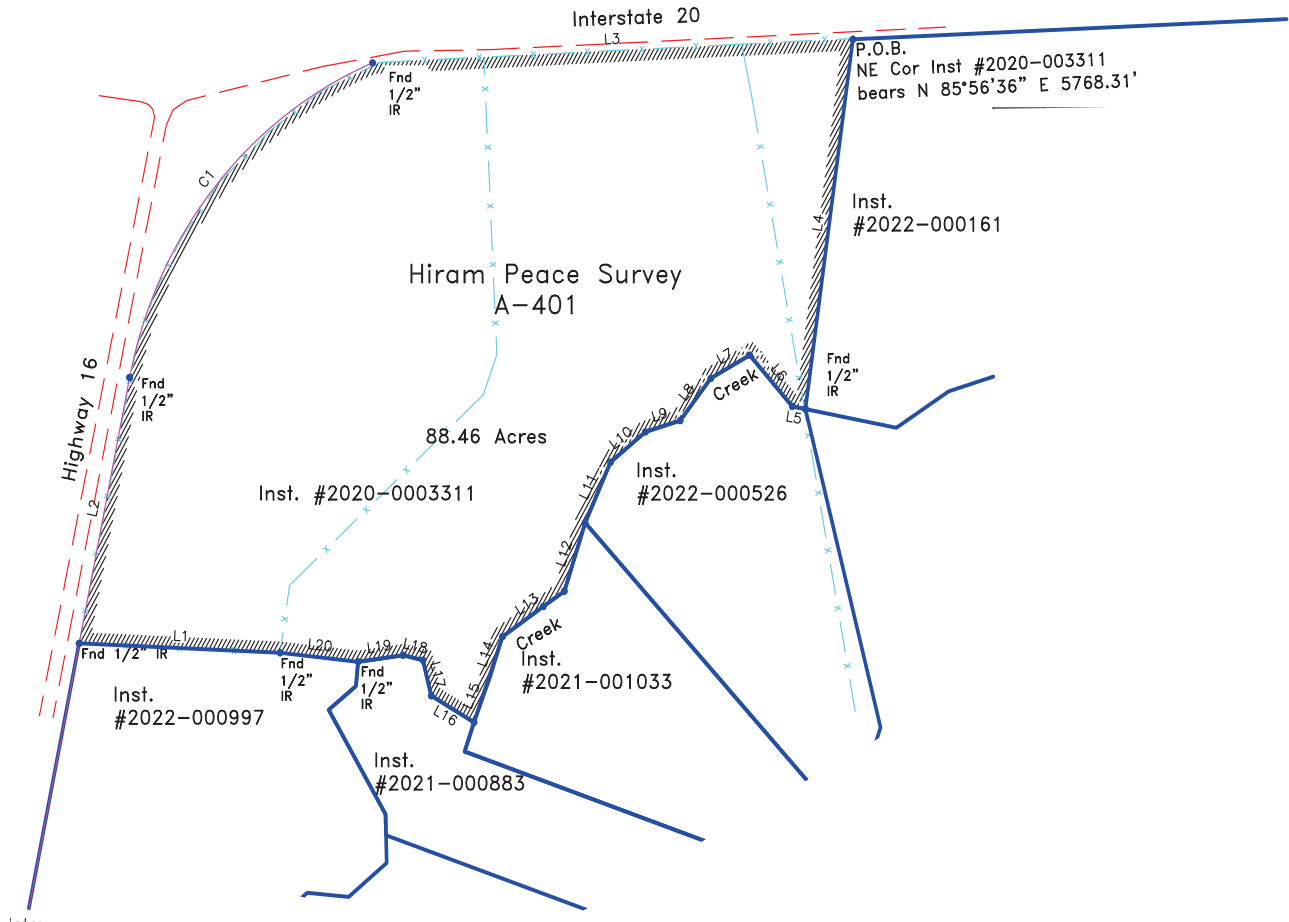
Interstate 20

L3

P.O.B.
NE Cor Inst #2020-003311
bears N 85°56'36" E 5768.31'

Fnd
1/2"
IR

C1

L4

Inst.
#2022-000161

Hiram Peace Survey
A-401

Fnd
1/2"
IR

Highway 16

Fnd
1/2"
IR

L7
L6
Creek
L8
L9
L5
L10

88.46 Acres

Inst.
#2022-000526

Inst. #2020-0003311

L11

L2

L12

L13
Creek

L1
L20
L19
L18

Fnd 1/2" IR

Fnd
1/2"
IR

Fnd
1/2"
IR

L17
L15
L14

Inst.
#2021-001033

Inst.
#2022-000997

L16

Inst.
#2021-000883